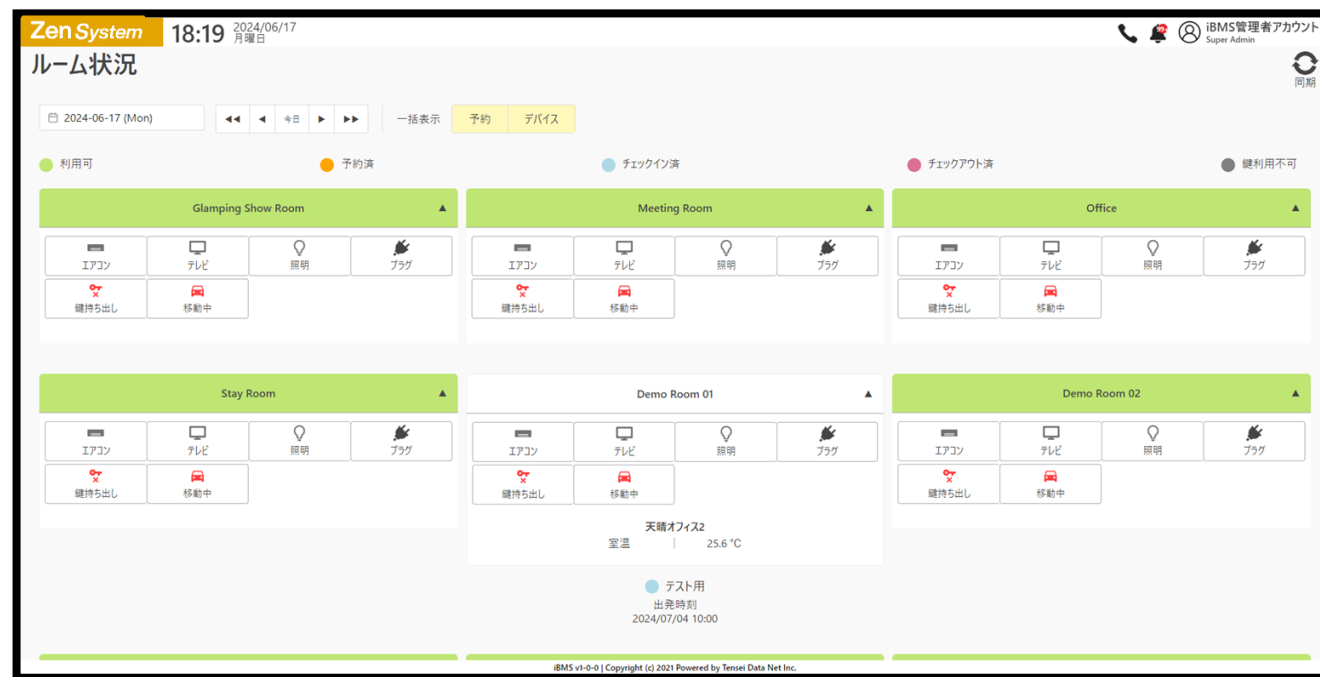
Zen System 18:19 2024/06/17 月曜日

iBMS管理者アカウント Super Admin

ルーム状況

同期

2024-06-17 (Mon)

◀◀ ◀ 今日 ▶ ▶▶

一括表示 予約 デバイス

利用可 予約済 チェックイン済 チェックアウト済 鍵利用不可

Glamping Show Room

エアコン テレビ 照明 プラグ
鍵持ち出し 移動中

Meeting Room

エアコン テレビ 照明 プラグ
鍵持ち出し 移動中

Office

エアコン テレビ 照明 プラグ
鍵持ち出し 移動中

Stay Room

エアコン テレビ 照明 プラグ
鍵持ち出し 移動中

Demo Room 01

エアコン テレビ 照明 プラグ
鍵持ち出し 移動中

天晴オフィス2
室温 | 25.6 °C

テスト用
出発時刻
2024/07/04 10:00

Demo Room 02

エアコン テレビ 照明 プラグ
鍵持ち出し 移動中

iBMS v1-0-0 | Copyright (c) 2021 Powered by Tensei Data Net Inc.